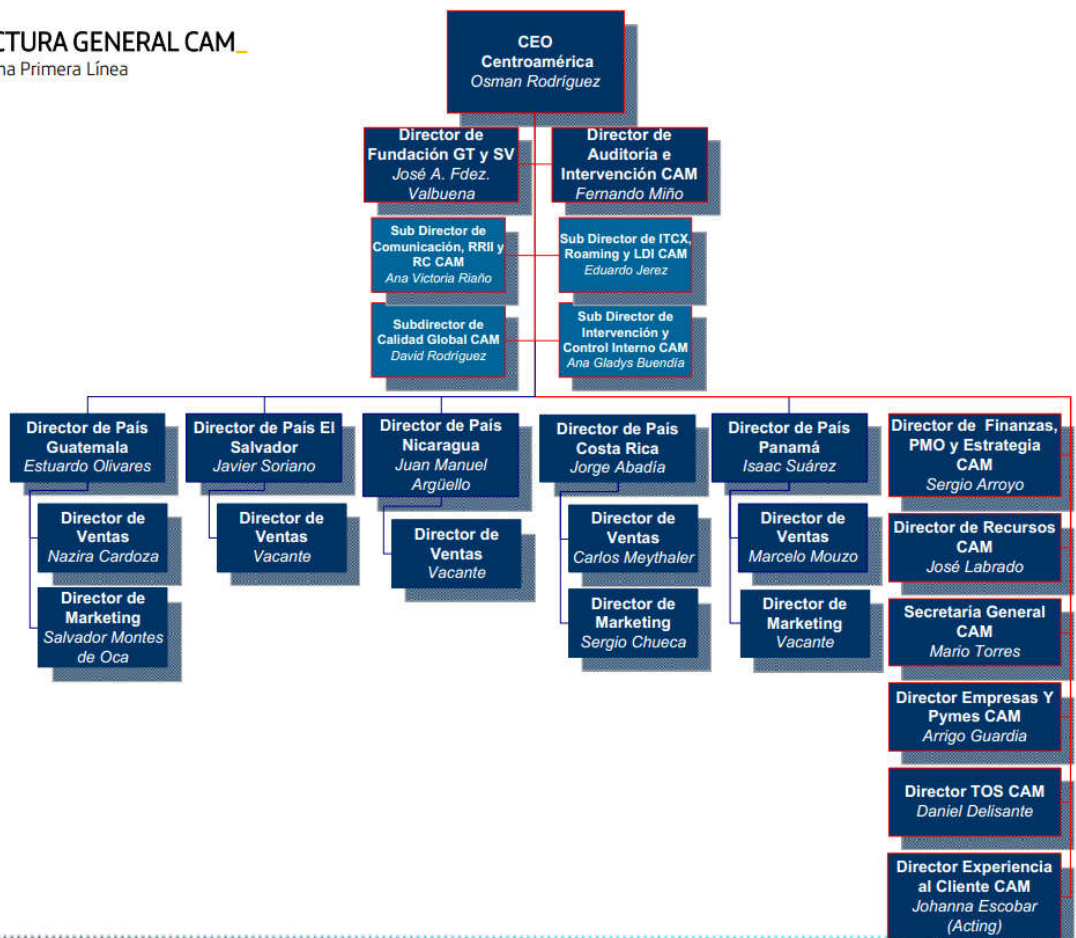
CTURA GENERAL CAM_
na Primera Línea

CEO
Centroamérica
Osman Rodríguez

Director de Fundación GT y SV
José A. Fdez. Valbuena

Director de Auditoría e Intervención CAM
Fernando Miño

Sub Director de Comunicación, RRII y RC CAM
Ana Victoria Riaño

Sub Director de ITCX, Roaming y LDI CAM
Eduardo Jerez

Subdirector de Calidad Global CAM
David Rodríguez

Sub Director de Intervención y Control Interno CAM
Ana Gladys Buendía

Director de País Guatemala
Estuardo Olivares

Director de Ventas
Nazira Cardoza

Director de Marketing
Salvador Montes de Oca

Director de País El Salvador
Javier Soriano

Director de Ventas
Vacante

Director de País Nicaragua
Juan Manuel Argüello

Director de Ventas
Vacante

Director de País Costa Rica
Jorge Abadía

Director de Ventas
Carlos Meythaler

Director de Marketing
Sergio Chueca

Director de País Panamá
Isaac Suárez

Director de Ventas
Marcelo Mouzo

Director de Marketing
Vacante

Director de Finanzas, PMO y Estrategia CAM
Sergio Arroyo

Director de Recursos CAM
José Labrado

Secretaría General CAM
Mario Torres

Director Empresas Y Pymes CAM
Arrigo Guardia

Director TOS CAM
Daniel Delisante

Director Experiencia al Cliente CAM
Johanna Escobar (Acting)